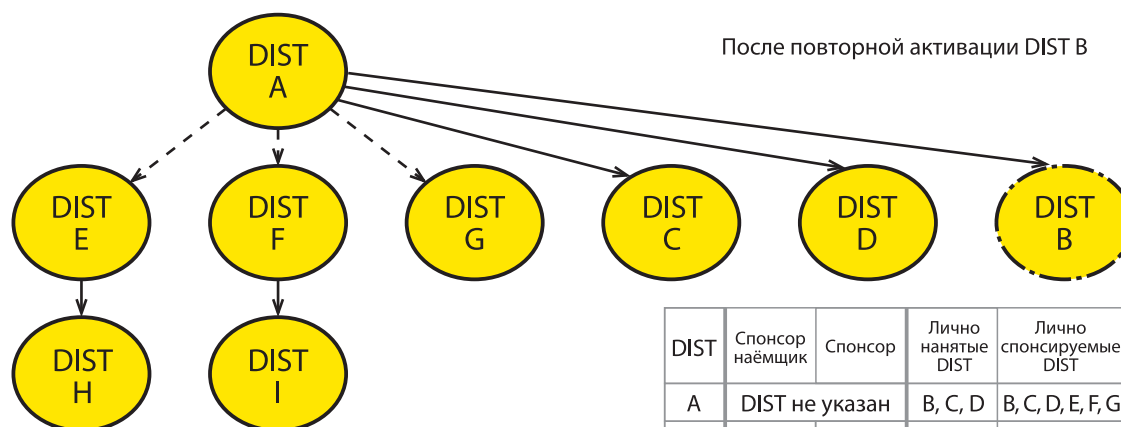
После повторной активации DIST B

DIST A

DIST E

DIST F

DIST G

DIST C

DIST D

DIST B

DIST H

DIST I

| DIST | Спонсор наёмщик | Спонсор | Лично нанятые DIST | Лично спонсируемые DIST |
|---|---|---|---|---|
| A | DIST не указан | | B, C, D | B, C, D, E, F, G |